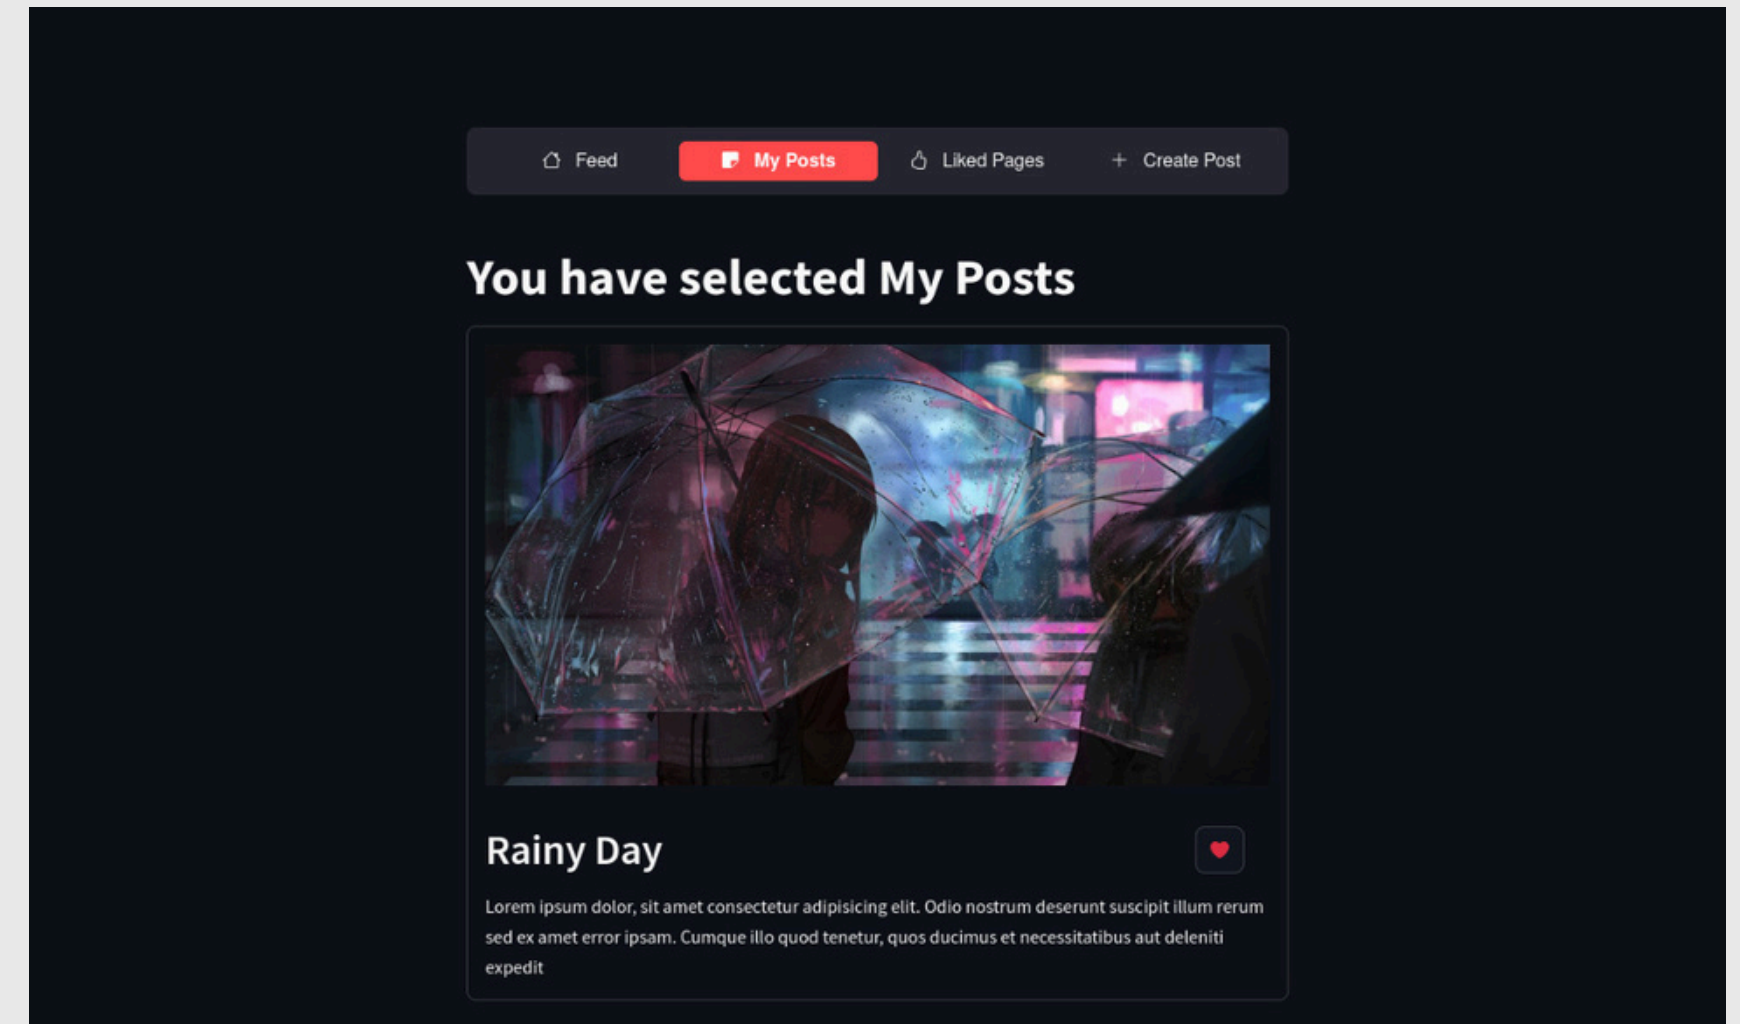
Feed My Posts Liked Pages + Create Post

You have selected My Posts

Rainy Day

Lorem ipsum dolor, sit amet consectetur adipisicing elit. Odio nostrum deserunt suscipit illum rerum sed ex amet error ipsam. Cumque illo quod tenetur, quos ducimus et necessitatibus aut deleniti expedit